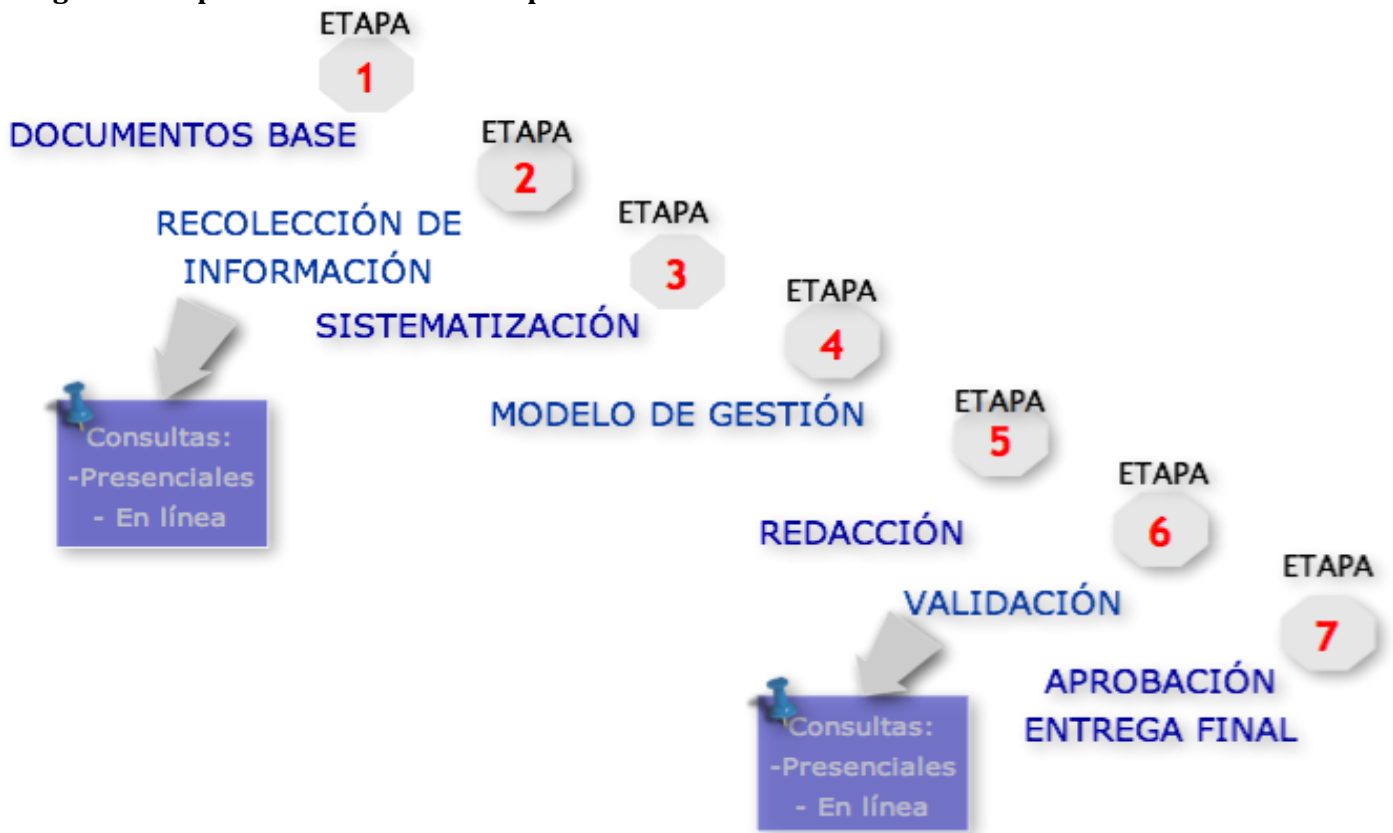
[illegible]

ETAPA
1
DOCUMENTOS BASE

ETAPA
2
RECOLECCIÓN DE INFORMACIÓN

Consultas:
-Presenciales
- En línea

ETAPA
3
SISTEMATIZACIÓN

ETAPA
4
MODELO DE GESTIÓN

ETAPA
5
REDACCIÓN

ETAPA
6
VALIDACIÓN

Consultas:
-Presenciales
- En línea

ETAPA
7
APROBACIÓN
ENTREGA FINAL